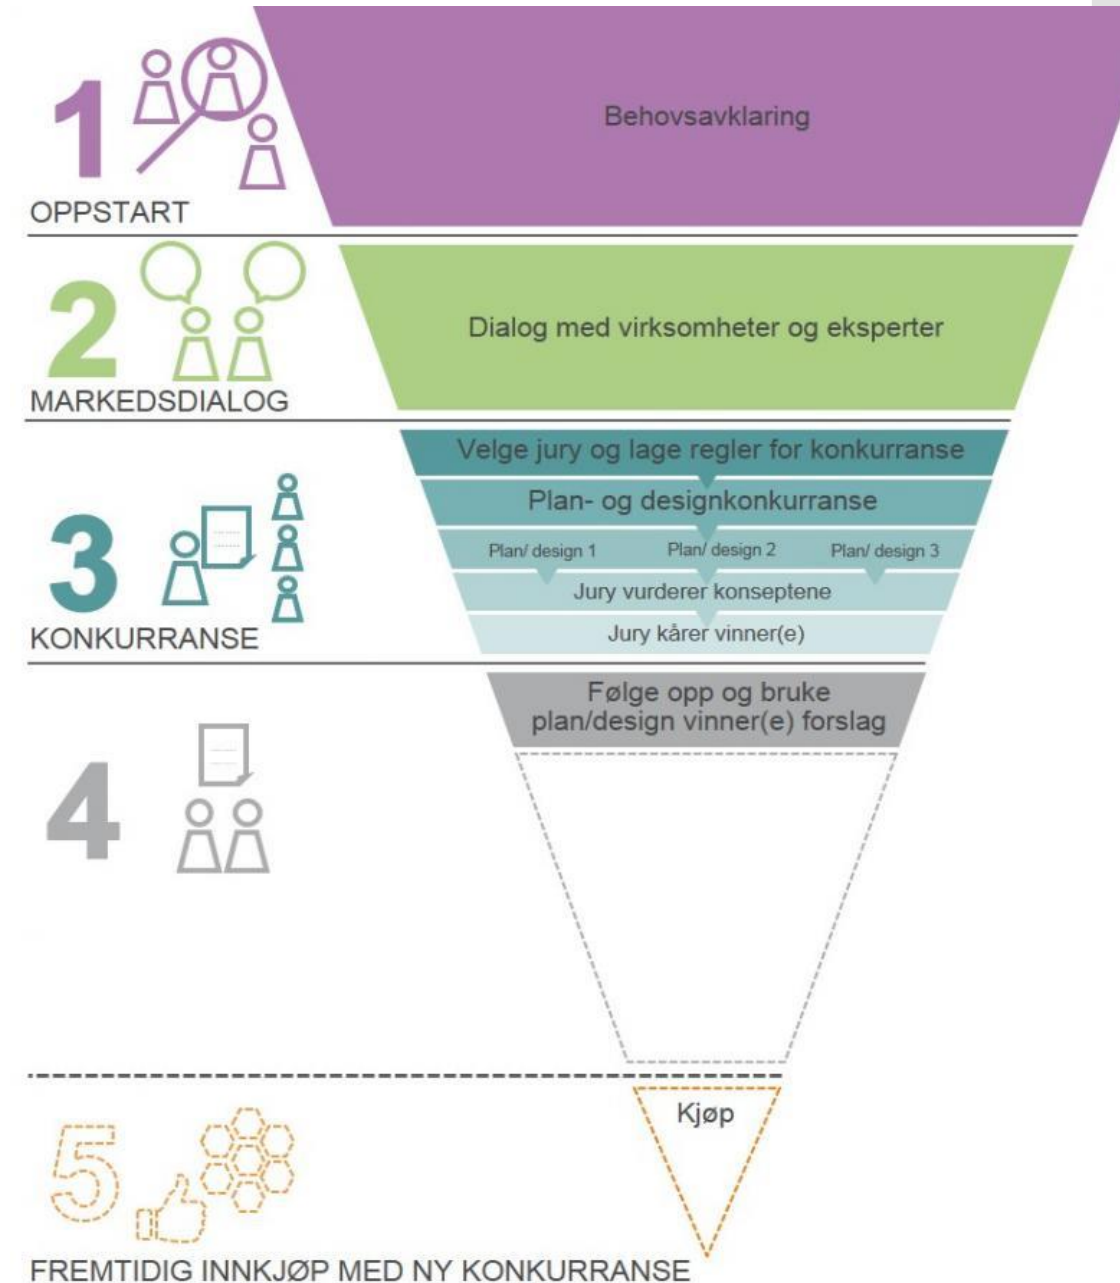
1
OPPSTART

Behovsavklaring

2
MARKEDSDIALOG

Dialog med virksomheter og eksperter

3
KONKURRANSE

Velge jury og lage regler for konkurranse

Plan- og designkonkurranse

Plan/ design 1

Plan/ design 2

Plan/ design 3

Jury vurderer konseptene

Jury kårer vinner(e)

4

Følge opp og bruke plan/design vinner(e) forslag

5

Kjøp

FREMTIDIG INNKJØP MED NY KONKURRANSE